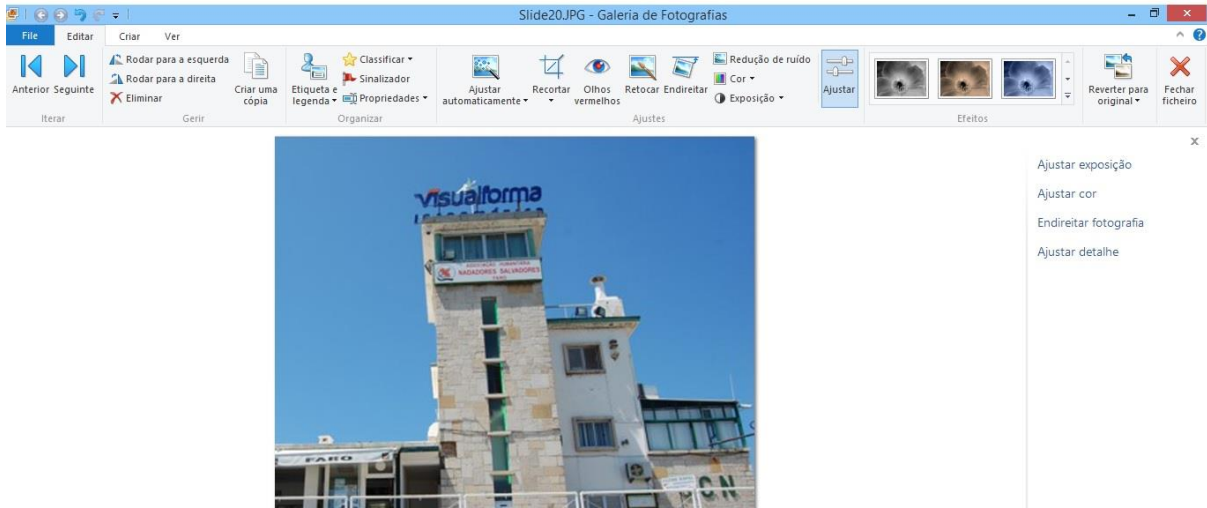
Slide20.JPG - Galeria de Fotografias

File Editar Criar Ver

Anterior Seguinte
Iterar

Rodar para a esquerda
Rodar para a direita
Eliminar
Criar uma cópia
Gerir

Etiqueta e legenda
Classificar
Sinalizador
Propriedades
Organizar

Ajustar automaticamente
Recortar
Olhos vermelhos
Retocar
Endireitar
Redução de ruído
Cor
Exposição
Ajustar
Ajustes

Efeitos

Reverter para original
Fechar ficheiro

visualforma

ASSOCIAÇÃO HUMANITÁRIA NADADORES SALVADORES FARO

FARO

Ajustar exposição
Ajustar cor
Endireitar fotografia
Ajustar detalhe